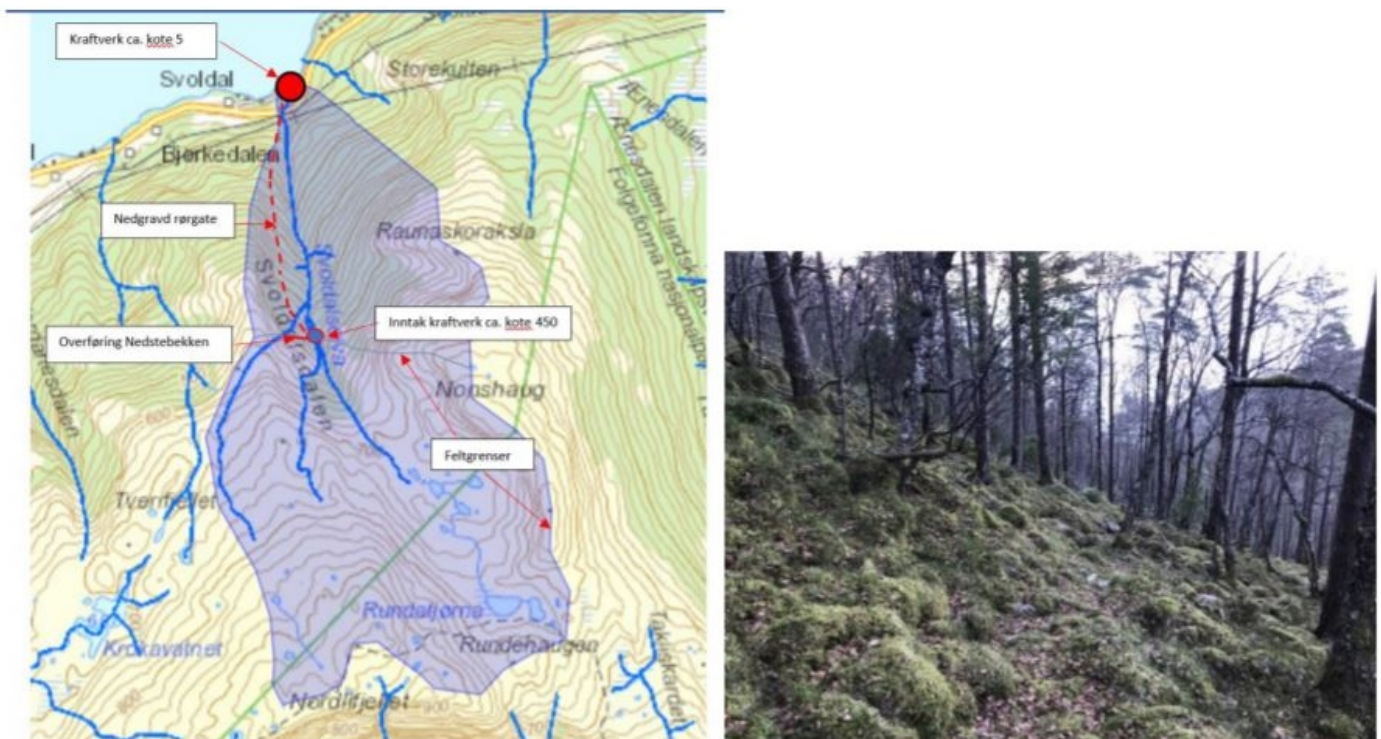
Kraftverk ca. kote 5

Svoldal

Storekulten

Bjørkedalen

Nedgravd rørgate

Raunaskoraksla

Svoldalsdalen

Overføring Nedstebekken

Inntak kraftverk ca. kote 450

Nonshaug

Feltgrenser

Tverrfjellet

Rundaltjørna

Rundehaugen

Kråkavatnet

Nordfjellet

600

800

900

Folgefonna nasjonalpark

Rundalen landskapsvernområde